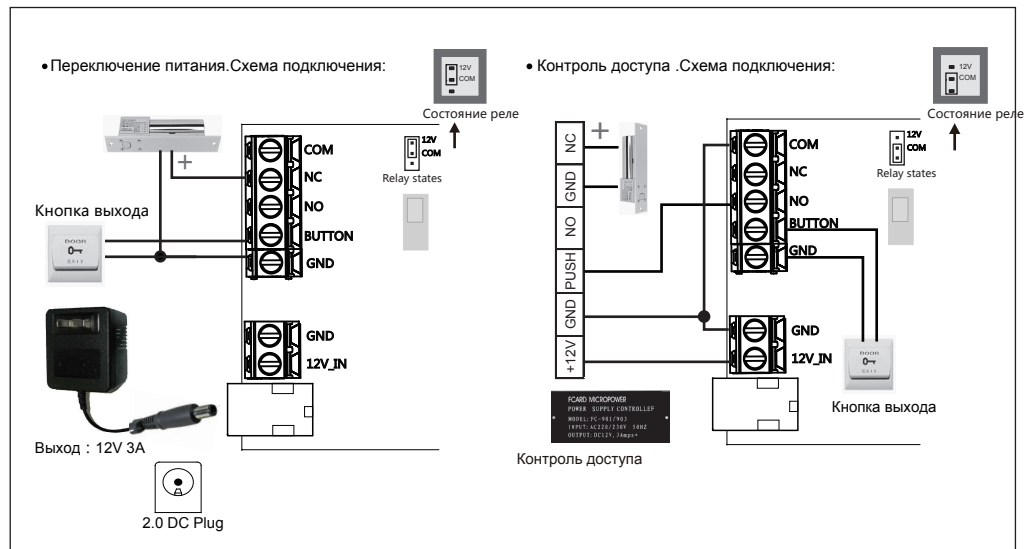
• Переключение питания.Схема подключения:

12V
COM

Состояние реле

COM
NC
NO
BUTTON
GND

12V
COM
Relay states

Кнопка выхода

DOOR
EXIT

GND
12V_IN

Выход：12V 3A

2.0 DC Plug

• Контроль доступа .Схема подключения:

12V
COM

Состояние реле

NC
GND
NO
PUSH
GND
+12V

COM
NC
NO
BUTTON
GND

12V
COM
Relay states

GND
12V_IN

DOOR
EXIT

Кнопка выхода

FCARD MICROPOWER
POWER SUPPLY CONTROLLER
MODEL:FC-901/902
INPUT:AC220/230V 50HZ
OUTPUT:DC12V,3Amps

Контроль доступа